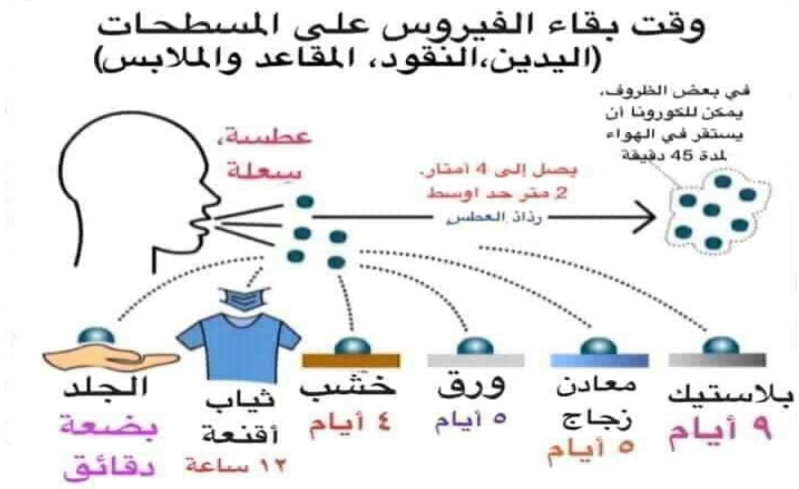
وقت بقاء الفيروس على المسطحات
(اليدين،النقود، المقاعد والملابس)

عطسة،
سعلة

يصل إلى 4 أمتار،
2 متر حد أوسط
رذاذ العطس

في بعض الظروف،
يمكن للكورونا أن
يستقر في الهواء
لمدة 45 دقيقة

الجلد
بضعة
دقائق

ثياب
أقنعة
١٢ ساعة

خشب
٤ أيام

ورق
٥ أيام

معادن
زجاج
٥ أيام

بلاستيك
٩ أيام